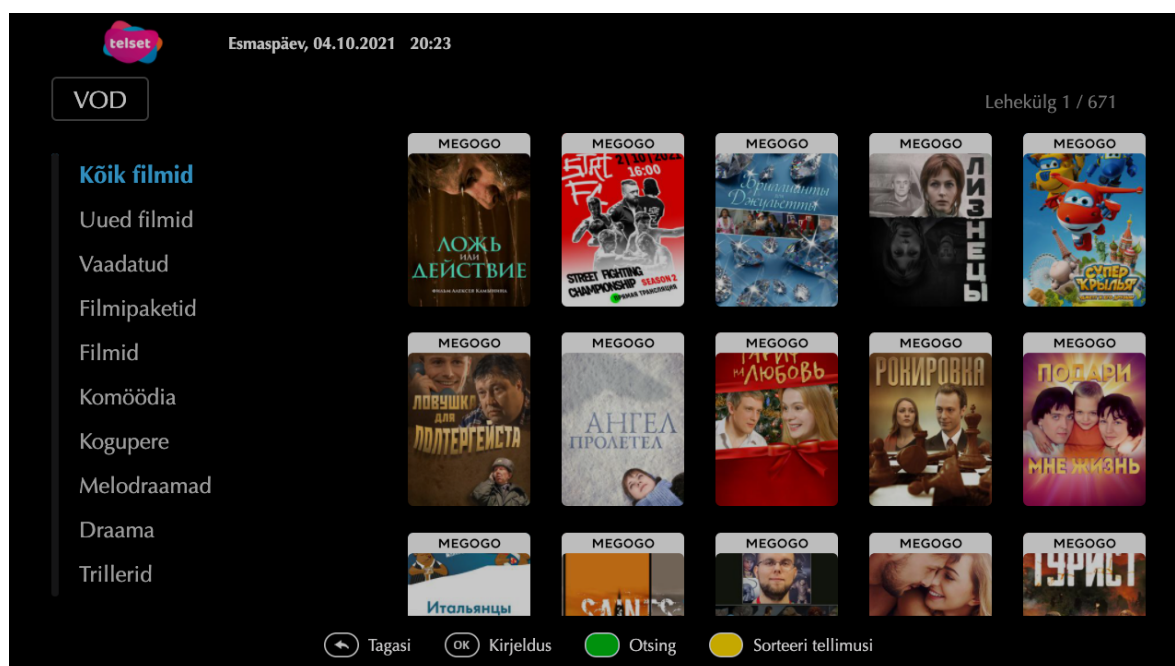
telset

Esmaspäev, 04.10.2021 20:23

VOD

Lehekülg 1 / 671

Kõik filmid
Uued filmid
Vaadatud
Filmipaketid
Filmid
Komöödia
Kogupere
Melodraamad
Draama
Trillerid

MEGOGO
ЛОЖЬ или ДЕЙСТВИЕ
фильм Алексея Камынина

MEGOGO
START FIGHT
2|10|2021
16:00
STREET FIGHTING CHAMPIONSHIP SEASON 2
прямая трансляция

MEGOGO
Бриллианты Джульетты

MEGOGO
ЛИЗНЕЦЫ

MEGOGO
СУПЕР КРЫЛЬЯ

MEGOGO
ЛОВУШКА ДЛЯ ПОЛТЕРГЕЙСТА

MEGOGO
АНГЕЛ ПРОЛЕТЕЛ

MEGOGO
ТАРИФ НА ЛЮБОВЬ

MEGOGO
РОКИРОВКА

MEGOGO
ПОДАРИ МНЕ ЖИЗНЬ

MEGOGO
Итальянцы

MEGOGO
SAINTS

MEGOGO

MEGOGO

MEGOGO
ТУРИСТ

Tagasi
OK Kirjeldus
Otsing
Sorteeri tellimusi